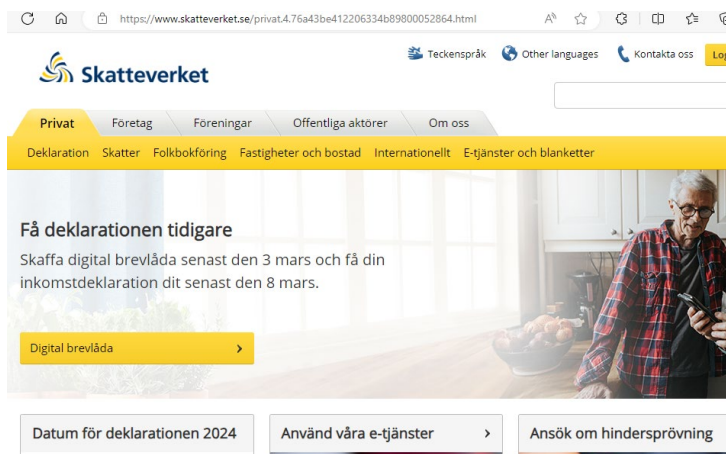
https://www.skatteverket.se/privat.4.76a43be412206334b89800052864.html

Skatteverket

Teckenspråk Other languages Kontakta oss Log

Privat Företag Föreningar Offentliga aktörer Om oss

Deklaration Skatter Folkbokföring Fastigheter och bostad Internationellt E-tjänster och blanketter

Få deklarationen tidigare

Skaffa digital brevlåda senast den 3 mars och få din inkomstdeklaration dit senast den 8 mars.

Digital brevlåda ›

Datum för deklarationen 2024

Använd våra e-tjänster ›

Ansök om hindersprövning